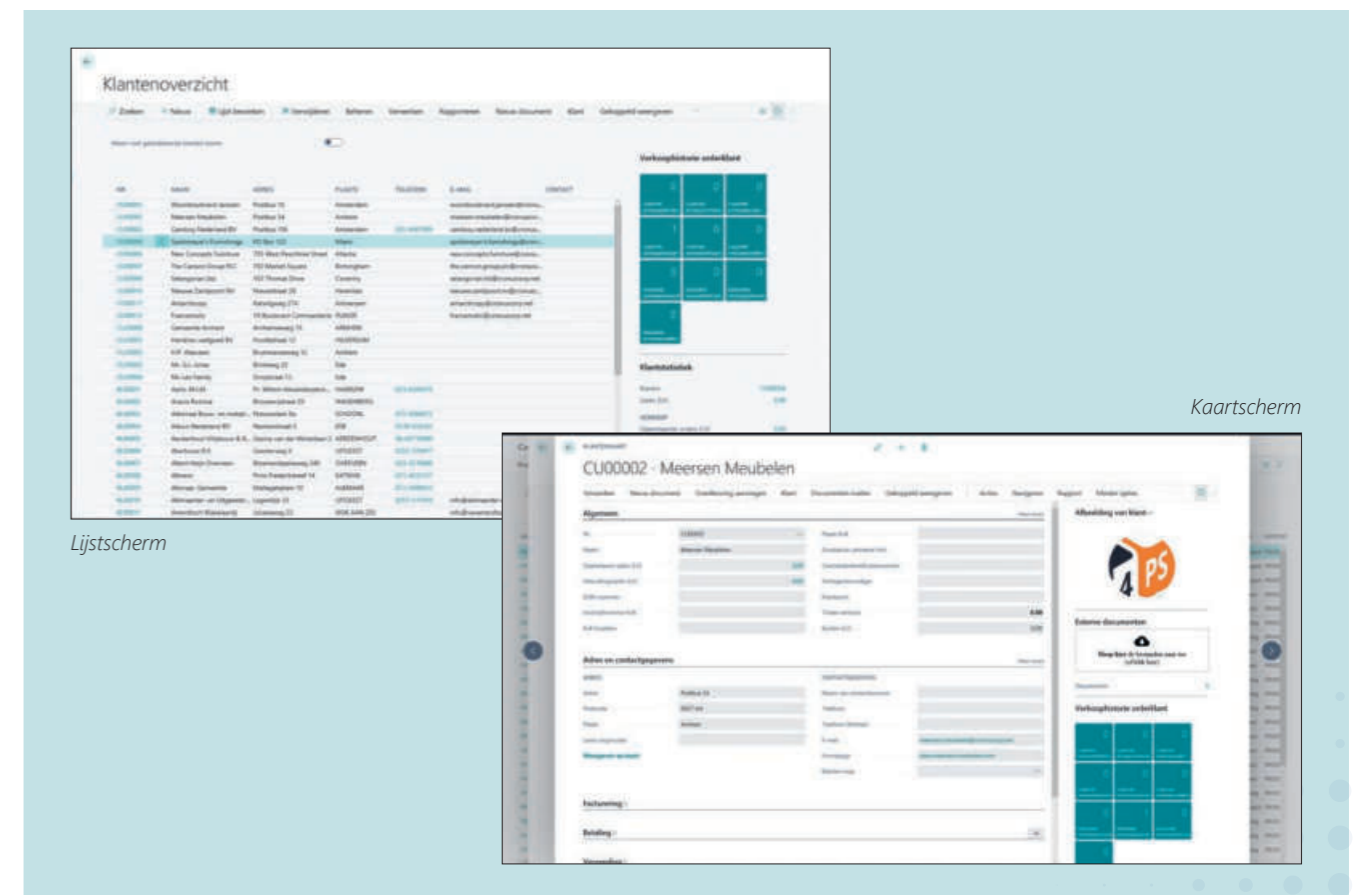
Klantenoverzicht

Zoeken   Nieuw   Lijst bewerken   Verwijderen   Beheren   Verwerken   Rapporteren   Nieuw document   Klant   Gekoppeld weergeven

Verkoophistorie orderklant

Klantstatistiek

Lijstscherm

Kaartscherm

CU00002 · Meersen Meubelen

Verwerken   Nieuw document   Goedkeuring aanvragen   Klant   Documenten maken   Gekoppeld weergeven   Acties   Navigeren   Rapport   Minder opties

Algemeen

Afbeelding van klant

Externe documenten

Verkoophistorie orderklant

Adres en contactgegevens

Facturering

Betaling

Verzending